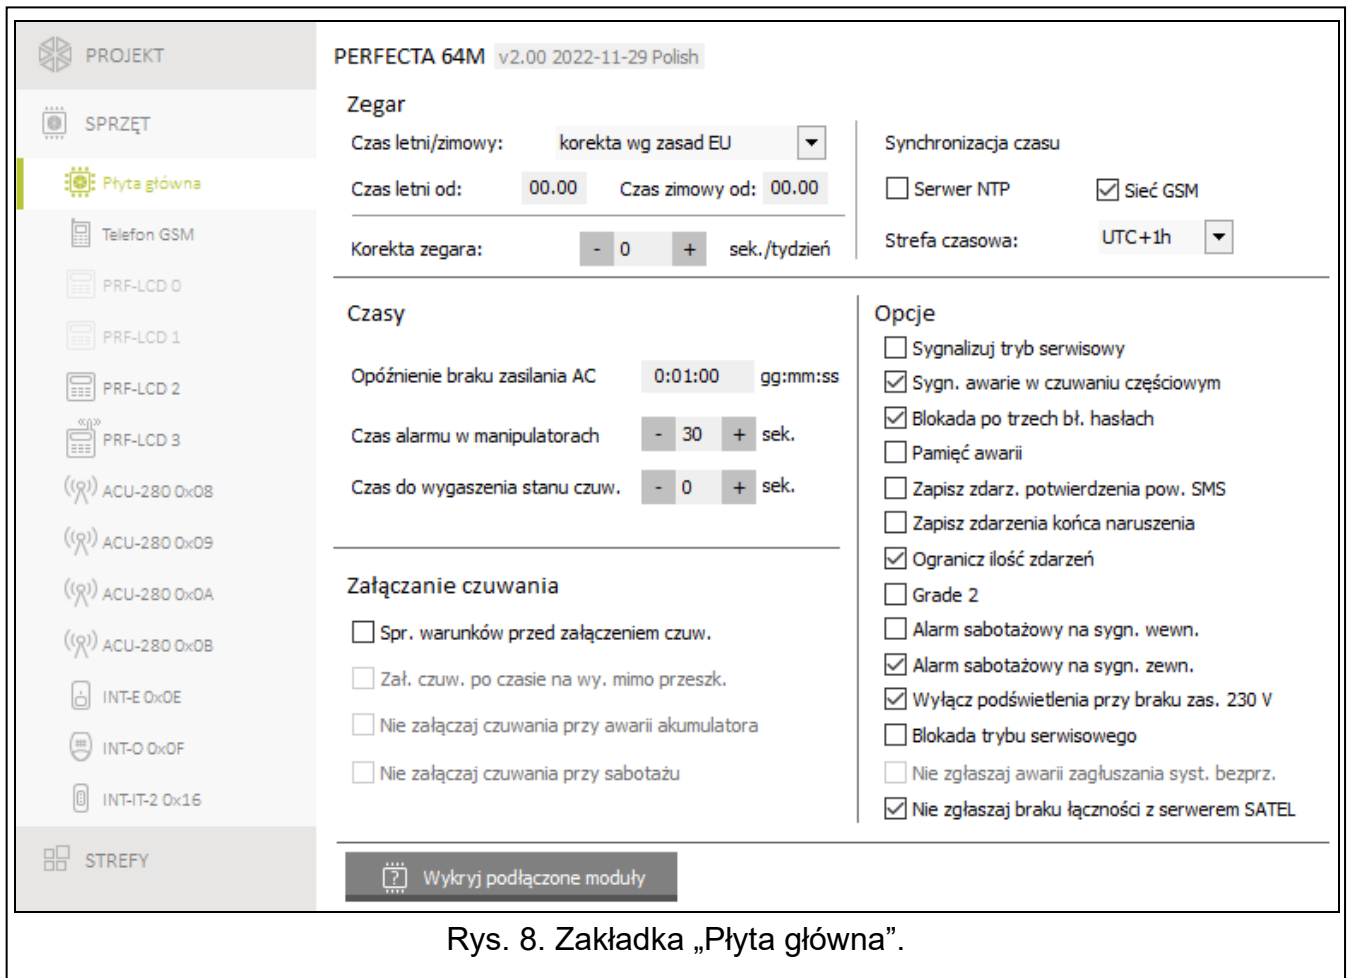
PROJEKT

SPRZĘT

Płyta główna

Telefon GSM

PRF-LCD 0

PRF-LCD 1

PRF-LCD 2

PRF-LCD 3

ACU-280 0x08

ACU-280 0x09

ACU-280 0x0A

ACU-280 0x0B

INT-E 0x0E

INT-O 0x0F

INT-IT-2 0x16

STREFY

PERFECTA 64M v2.00 2022-11-29 Polish

Zegar

Czas letni/zimowy: korekta wg zasad EU

Czas letni od: 00.00 Czas zimowy od: 00.00

Korekta zegara: - 0 + sek./tydzień

Synchronizacja czasu

Serwer NTP

Sieć GSM

Strefa czasowa: UTC+1h

Czasy

Opóźnienie braku zasilania AC 0:01:00 gg:mm:ss

Czas alarmu w manipulatorach - 30 + sek.

Czas do wygaszenia stanu czuw. - 0 + sek.

Załączanie czuwania

Spr. warunków przed załączeniem czuw.

Zał. czuw. po czasie na wy. mimo przeszk.

Nie załączaj czuwania przy awarii akumulatora

Nie załączaj czuwania przy sabotażu

Opcje

Sygnalizuj tryb serwisowy

Sygn. awarie w czuwaniu częściowym

Blokada po trzech bł. hasłach

Pamięć awarii

Zapisz zdarz. potwierdzenia pow. SMS

Zapisz zdarzenia końca naruszenia

Ogranicz ilość zdarzeń

Grade 2

Alarm sabotażowy na sygn. wewn.

Alarm sabotażowy na sygn. zewn.

Wyłącz podświetlenia przy braku zas. 230 V

Blokada trybu serwisowego

Nie zgłaszaj awarii zagłuszania syst. bezprz.

Nie zgłaszaj braku łączności z serwerem SATEL

Wykryj podłączone moduły

Rys. 8. Zakładka „Płyta główna”.